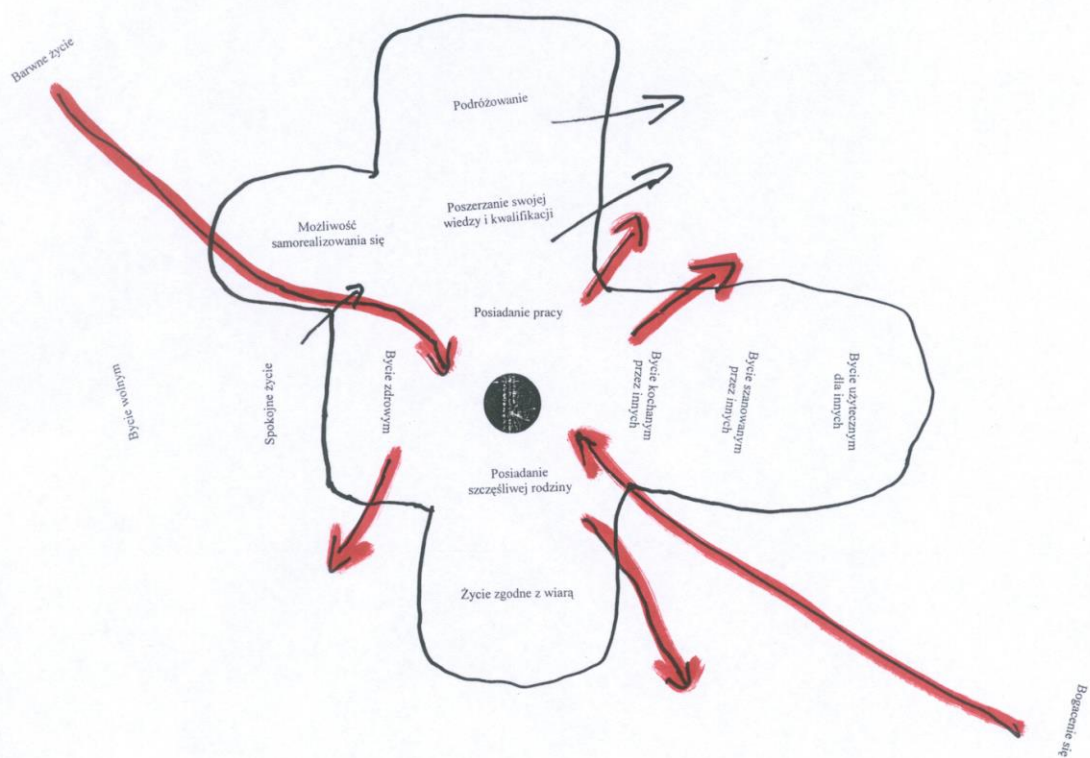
Barwne życie

Podróżowanie

Poszerzanie swojej wiedzy i kwalifikacji

Możliwość samorealizowania się

Posiadanie pracy

Bycie wolnym

Spokojne życie

Bycie zdrowym

Bycie kochanym przez innych

Bycie szanowanym przez innych

Bycie użytecznym dla innych

Posiadanie szczęśliwej rodziny

Życie zgodne z wiarą

Bogacenie się